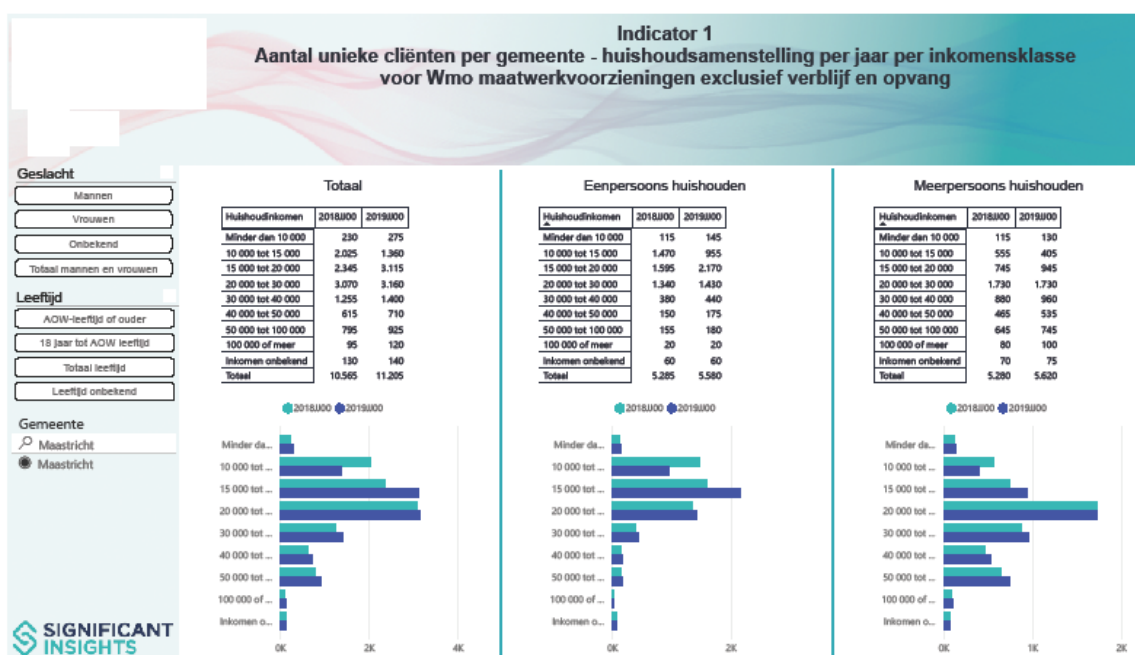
Indicator 1
Aantal unieke cliënten per gemeente - huishoudsamenstelling per jaar per inkomensklasse voor Wmo maatwerkvoorzieningen exclusief verblijf en opvang

Geslacht
Mannen
Vrouwen
Onbekend
Totaal mannen en vrouwen

Leeftijd
AOW-leeftijd of ouder
18 jaar tot AOW leeftijd
Totaal leeftijd
Leeftijd onbekend

Gemeente
Maastricht
Maastricht

Totaal

| Huishoudinkomen | 2018JJ00 | 2019JJ00 |
|---|---|---|
| Minder dan 10 000 | 230 | 275 |
| 10 000 tot 15 000 | 2.025 | 1.360 |
| 15 000 tot 20 000 | 2.345 | 3.115 |
| 20 000 tot 30 000 | 3.070 | 3.160 |
| 30 000 tot 40 000 | 1.255 | 1.400 |
| 40 000 tot 50 000 | 615 | 710 |
| 50 000 tot 100 000 | 795 | 925 |
| 100 000 of meer | 95 | 120 |
| Inkomen onbekend | 130 | 140 |
| Totaal | 10.565 | 11.205 |

2018JJ00 2019JJ00
Minder da...
10 000 tot ...
15 000 tot ...
20 000 tot ...
30 000 tot ...
40 000 tot ...
50 000 tot ...
100 000 of ...
Inkomen o...
0K 2K 4K

Eenpersoons huishouden

| Huishoudinkomen | 2018JJ00 | 2019JJ00 |
|---|---|---|
| Minder dan 10 000 | 115 | 145 |
| 10 000 tot 15 000 | 1.470 | 955 |
| 15 000 tot 20 000 | 1.595 | 2.170 |
| 20 000 tot 30 000 | 1.340 | 1.430 |
| 30 000 tot 40 000 | 380 | 440 |
| 40 000 tot 50 000 | 150 | 175 |
| 50 000 tot 100 000 | 155 | 180 |
| 100 000 of meer | 20 | 20 |
| Inkomen onbekend | 60 | 60 |
| Totaal | 5.285 | 5.580 |

2018JJ00 2019JJ00
Minder da...
10 000 tot ...
15 000 tot ...
20 000 tot ...
30 000 tot ...
40 000 tot ...
50 000 tot ...
100 000 of ...
Inkomen o...
0K 2K

Meerpersoons huishouden

| Huishoudinkomen | 2018JJ00 | 2019JJ00 |
|---|---|---|
| Minder dan 10 000 | 115 | 130 |
| 10 000 tot 15 000 | 555 | 405 |
| 15 000 tot 20 000 | 745 | 945 |
| 20 000 tot 30 000 | 1.730 | 1.730 |
| 30 000 tot 40 000 | 880 | 960 |
| 40 000 tot 50 000 | 465 | 535 |
| 50 000 tot 100 000 | 645 | 745 |
| 100 000 of meer | 80 | 100 |
| Inkomen onbekend | 70 | 75 |
| Totaal | 5.280 | 5.620 |

2018JJ00 2019JJ00
Minder da...
10 000 tot ...
15 000 tot ...
20 000 tot ...
30 000 tot ...
40 000 tot ...
50 000 tot ...
100 000 of ...
Inkomen o...
0K 1K 2K

SIGNIFICANT INSIGHTS